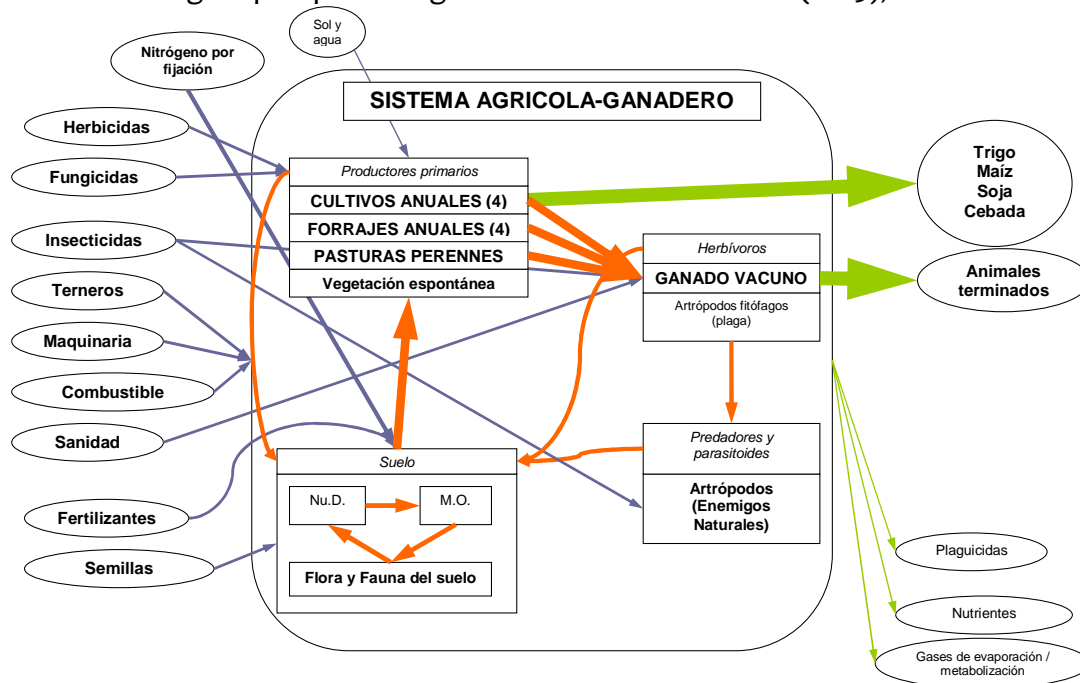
Sol y agua

Nitrógeno por fijación

SISTEMA AGRICOLA-GANADERO

Herbicidas

Fungicidas

Insecticidas

Terneros

Maquinaria

Combustible

Sanidad

Fertilizantes

Semillas

Productores primarios
CULTIVOS ANUALES (4)
FORRAJES ANUALES (4)
PASTURAS PERENNES
Vegetación espontánea

Trigo
Maíz
Soja
Cebada

Herbívoros
GANADO VACUNO
Artrópodos fitófagos (plaga)

Animales terminados

Predadores y parasitoides
Artrópodos (Enemigos Naturales)

Suelo
Nu.D.
M.O.
Flora y Fauna del suelo

Plaguicidas

Nutrientes

Gases de evaporación / metabolización